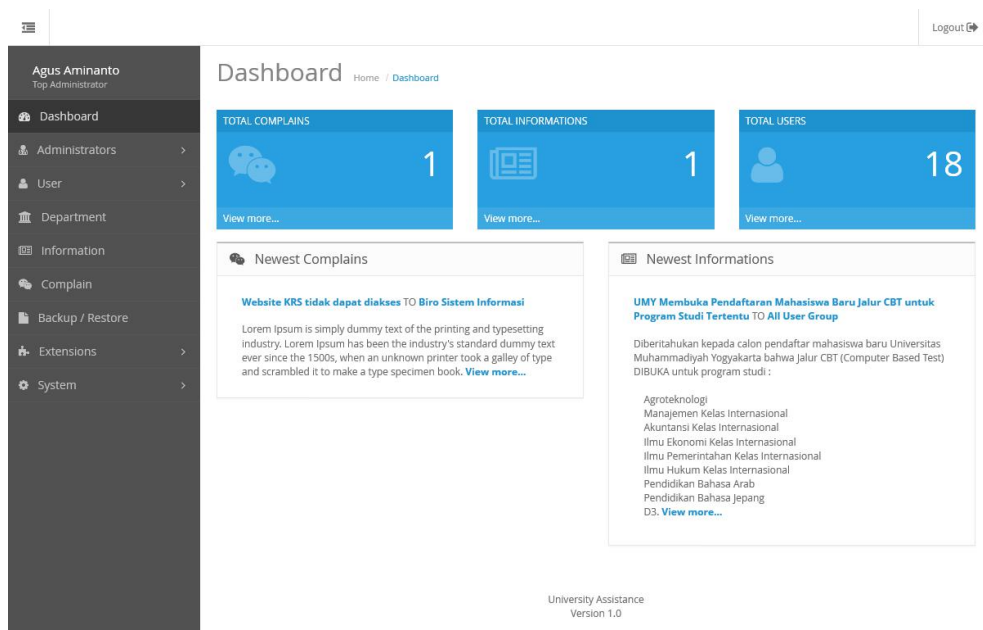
Logout

Agus Aminanto
Top Administrator

Dashboard
Administrators
User
Department
Information
Complain
Backup / Restore
Extensions
System

Dashboard Home / Dashboard

| TOTAL COMPLAINS | TOTAL INFORMATIONS | TOTAL USERS |
|---|---|---|
| 1 | 1 | 18 |
| View more... | View more... | View more... |

Newest Complains

Website KRS tidak dapat diakses TO Biro Sistem Informasi

Lorem Ipsum is simply dummy text of the printing and typesetting industry. Lorem Ipsum has been the industry's standard dummy text ever since the 1500s, when an unknown printer took a galley of type and scrambled it to make a type specimen book. View more...

Newest Informations

UMY Membuka Pendaftaran Mahasiswa Baru Jalur CBT untuk Program Studi Tertentu TO All User Group

Diberitahukan kepada calon pendaftar mahasiswa baru Universitas Muhammadiyah Yogyakarta bahwa Jalur CBT (Computer Based Test) DIBUKA untuk program studi :

Agroteknologi
Manajemen Kelas Internasional
Akuntansi Kelas Internasional
Ilmu Ekonomi Kelas Internasional
Ilmu Pemerintahan Kelas Internasional
Ilmu Hukum Kelas Internasional
Pendidikan Bahasa Arab
Pendidikan Bahasa Jepang
D3. View more...

University Assistance
Version 1.0